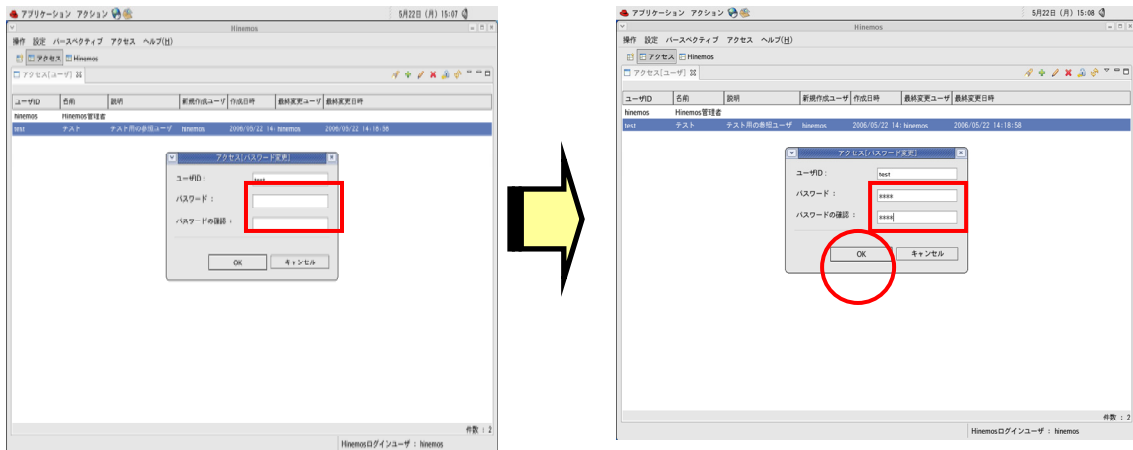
アプリケーション アクション 5月22日 (月) 15:07

Hinemos

操作 設定 パースペクティブ アクセス ヘルプ(H)

アクセス Hinemos

アクセス[ユーザ]

| ユーザID | 名前 | 説明 | 新規作成ユーザ | 作成日時 | 最終変更ユーザ | 最終変更日時 |
|---|---|---|---|---|---|---|
| hinemos | Hinemos管理者 | | | | | |
| test | テスト | テスト用の参照ユーザ | hinemos | 2006/05/22 14: | hinemos | 2006/05/22 14:18:58 |

アクセス[パスワード変更]

ユーザID : test

パスワード :

パスワードの確認 :

OK キャンセル

件数 : 2

Hinemosログインユーザ : hinemos

アプリケーション アクション 5月22日 (月) 15:08

Hinemos

操作 設定 パースペクティブ アクセス ヘルプ(H)

アクセス Hinemos

アクセス[ユーザ]

| ユーザID | 名前 | 説明 | 新規作成ユーザ | 作成日時 | 最終変更ユーザ | 最終変更日時 |
|---|---|---|---|---|---|---|
| hinemos | Hinemos管理者 | | | | | |
| test | テスト | テスト用の参照ユーザ | hinemos | 2006/05/22 14: | hinemos | 2006/05/22 14:18:58 |

アクセス[パスワード変更]

ユーザID : test

パスワード : ****

パスワードの確認 : ****

OK キャンセル

件数 : 2

Hinemosログインユーザ : hinemos